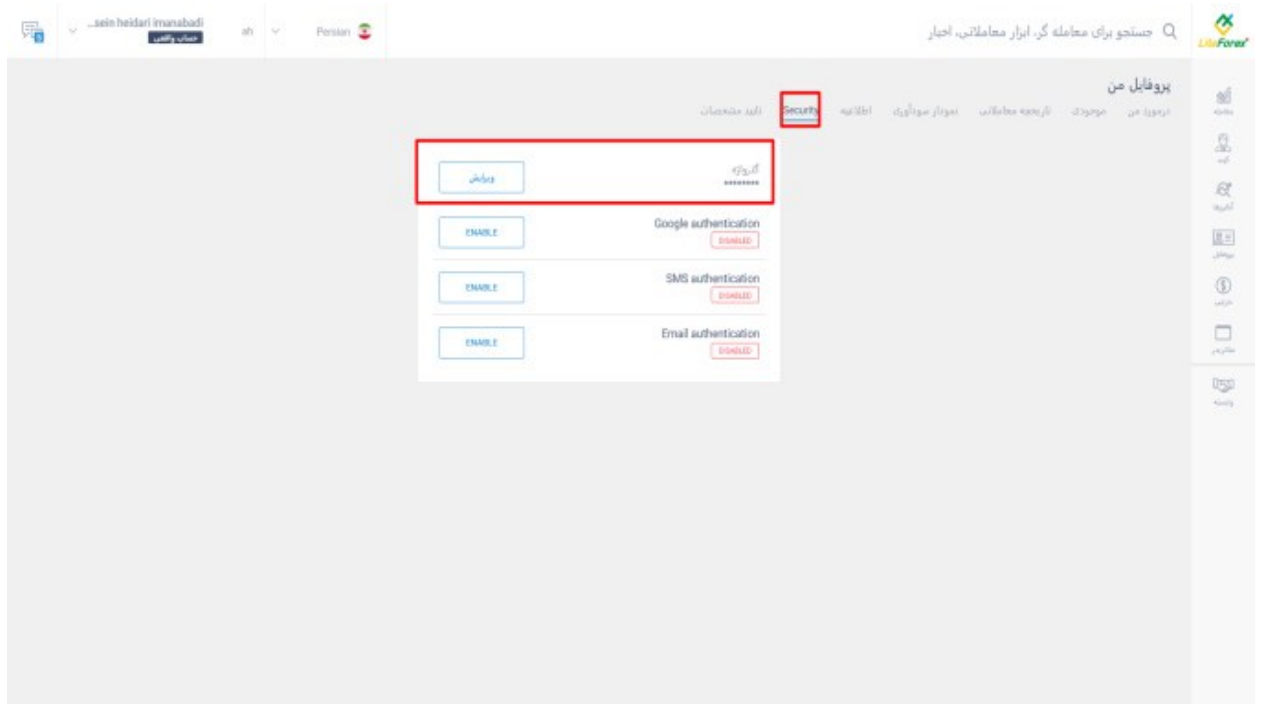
LiteForex

جستجو برای معامله گر، ابزار معاملاتی، اخبار

Persian

ah

...sein heidari imanabadi
حساب واقعی

پروفایل من

درمورد من	موجودی	تاریخچه معاملاتی	نمودار سودآوری	اطلاعیه	Security	تایید مشخصات

گذرواژه
********
ویرایش

Google authentication
DISABLED
ENABLE

SMS authentication
DISABLED
ENABLE

Email authentication
DISABLED
ENABLE

معامله
کپی
آنالیز
پروفایل
دارایی
تقویم
واسطه